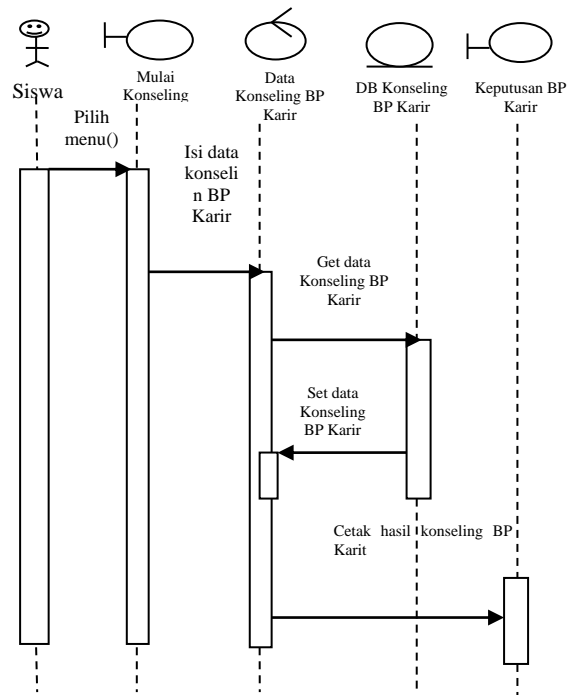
Siswa

Mulai Konseling

Data Konseling BP Karir

DB Konseling BP Karir

Keputusan BP Karir

Pilih menu()

Isi data konseli n BP Karir

Get data Konseling BP Karir

Set data Konseling BP Karir

Cetak hasil konseling BP Karit